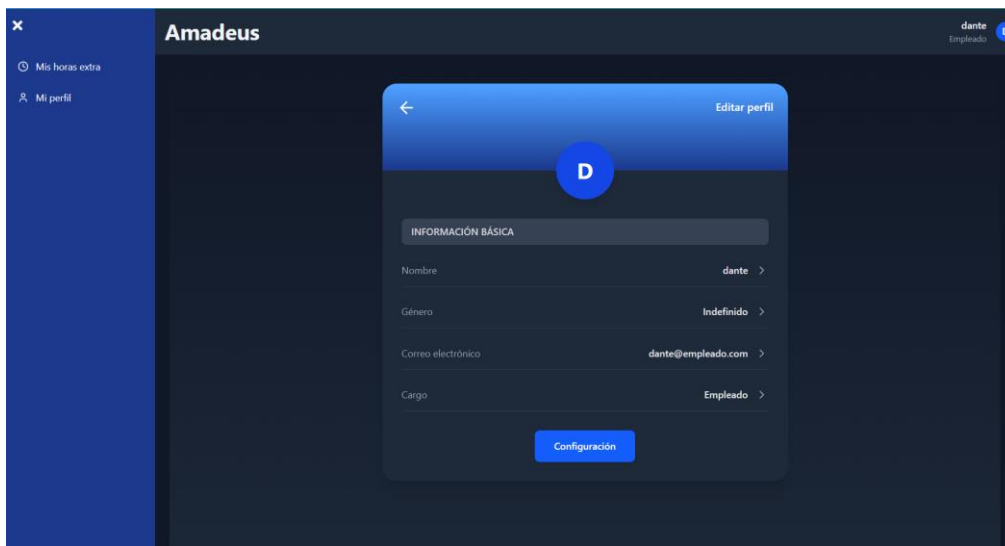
×

Mis horas extra

Mi perfil

Amadeus

dante
Empleado

←

Editar perfil

D

INFORMACIÓN BÁSICA

Nombre
dante >

Género
Indefinido >

Correo electrónico
dante@empleado.com >

Cargo
Empleado >

Configuración